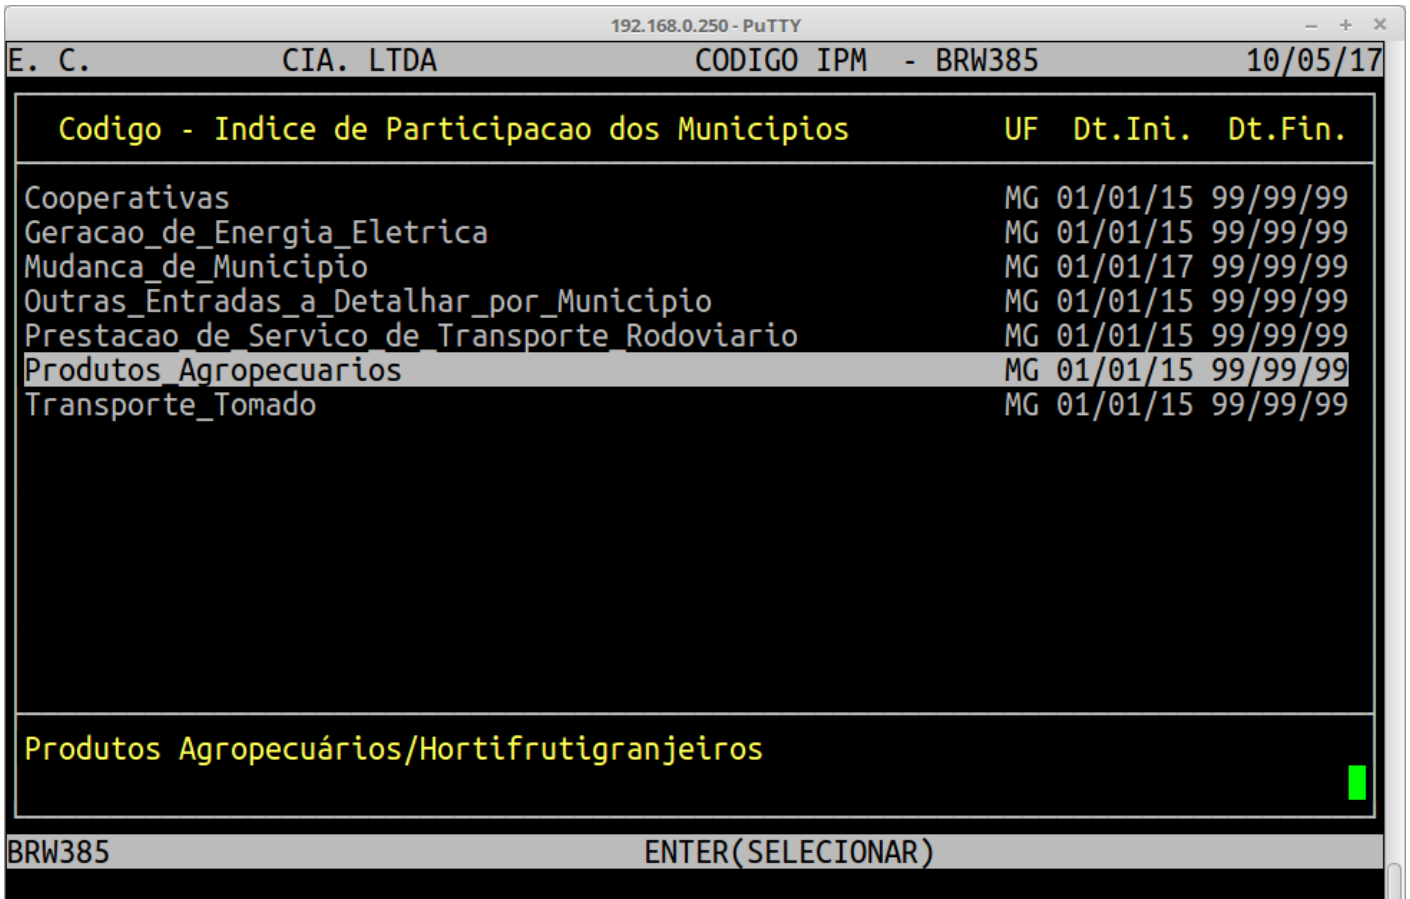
192.168.0.250 - PuTTY

E. C. CIA. LTDA CODIGO IPM - BRW385 10/05/17

Codigo - Indice de Participacao dos Municipios UF Dt.Ini. Dt.Fin.

| | | | |
|---|---|---|---|
| Cooperativas | MG | 01/01/15 | 99/99/99 |
| Geracao_de_Energia_Eletrica | MG | 01/01/15 | 99/99/99 |
| Mudanca_de_Municipio | MG | 01/01/17 | 99/99/99 |
| Outras_Entradas_a_Detalhar_por_Municipio | MG | 01/01/15 | 99/99/99 |
| Prestacao_de_Servico_de_Transporte_Rodoviario | MG | 01/01/15 | 99/99/99 |
| Produtos_Agropecuarios | MG | 01/01/15 | 99/99/99 |
| Transporte_Tomado | MG | 01/01/15 | 99/99/99 |

Produtos Agropecuários/Hortifrutigranjeiros

BRW385 ENTER(SELECIONAR)